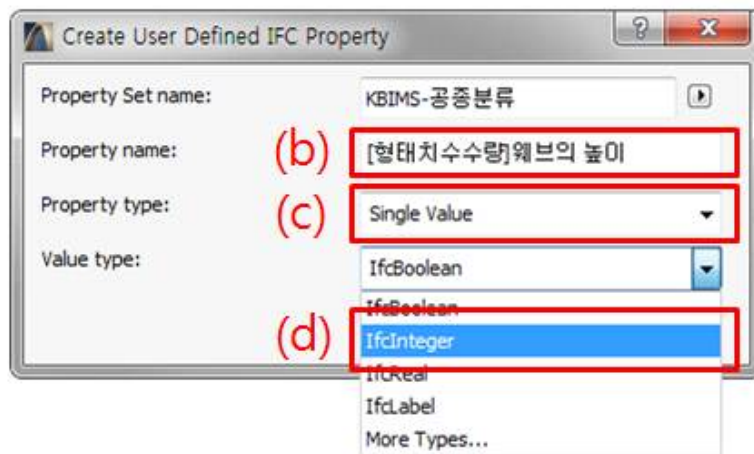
Create User Defined IFC Property

?

x

Property Set name:

KBIMS-공종분류

Property name:

(b)

[형태치수수량]웨브의 높이

Property type:

(c)

Single Value

Value type:

IfcBoolean

IfcBoolean

(d)

IfcInteger

IfcReal

IfcLabel

More Types...